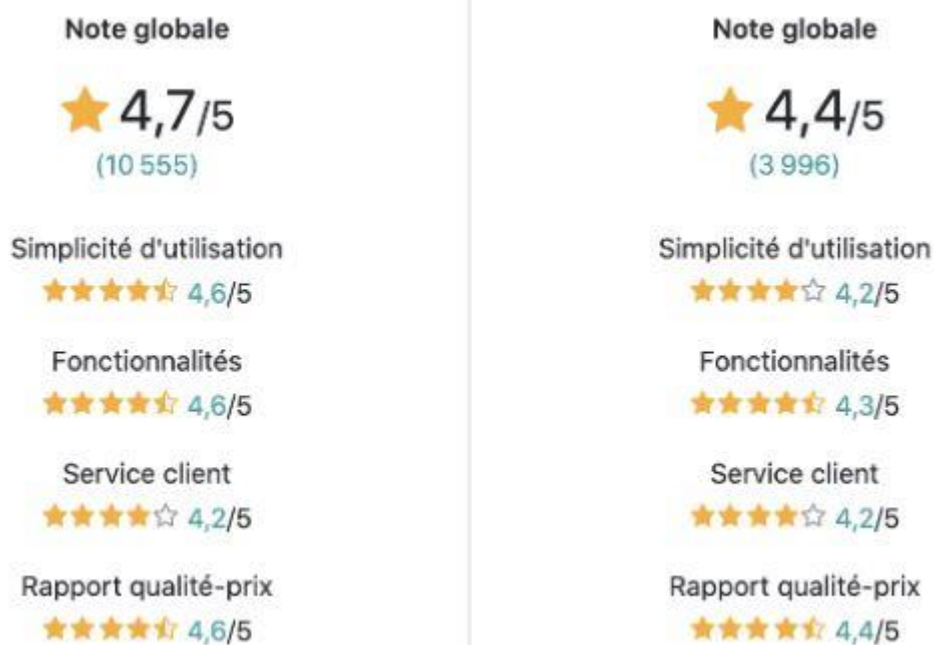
Note globale

4,7/5
(10 555)

Simplicité d'utilisation
4,6/5

Fonctionnalités
4,6/5

Service client
4,2/5

Rapport qualité-prix
4,6/5

Note globale

4,4/5
(3 996)

Simplicité d'utilisation
4,2/5

Fonctionnalités
4,3/5

Service client
4,2/5

Rapport qualité-prix
4,4/5